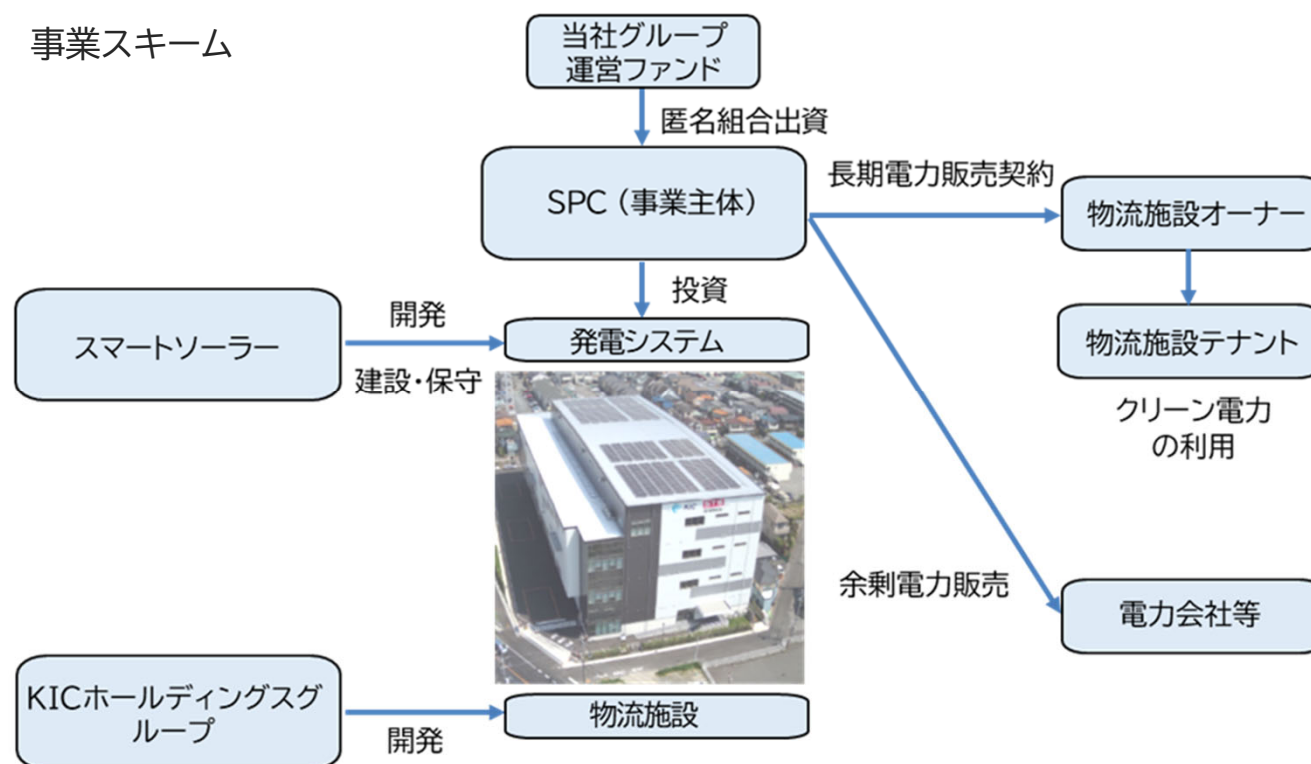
事業スキーム

当社グループ運営ファンド

匿名組合出資

SPC（事業主体）

長期電力販売契約

物流施設オーナー

物流施設テナント

クリーン電力の利用

投資

スマートソーラー

開発

建設・保守

発電システム

余剰電力販売

電力会社等

KICホールディングスグループ

開発

物流施設